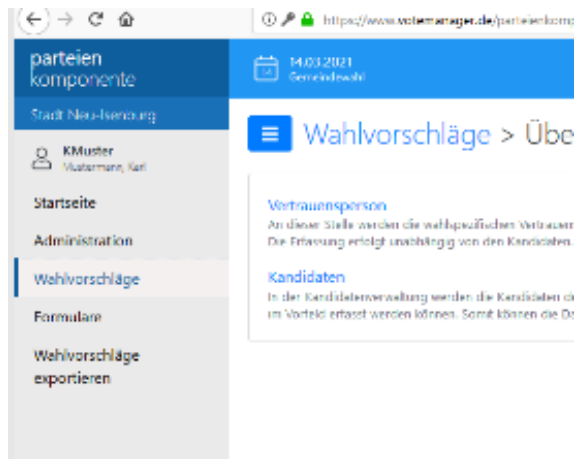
https://www.votemanager.de/parteienkomp

parteien
komponente

14.03.2021
Gemeindewahl

Stadt Neu-Isenburg

Wahlvorschläge > Übe

KMuster
Mustermann, Karl

Startseite

Administration

Wahlvorschläge

Formulare

Wahlvorschläge exportieren

Vertrauensperson
An dieser Stelle werden die wahlspezifischen Vertrauen
Die Erfassung erfolgt unabhängig von den Kandidaten.

Kandidaten
In der Kandidatenverwaltung werden die Kandidaten d
im Vorfeld erfasst werden können. Somit können die D